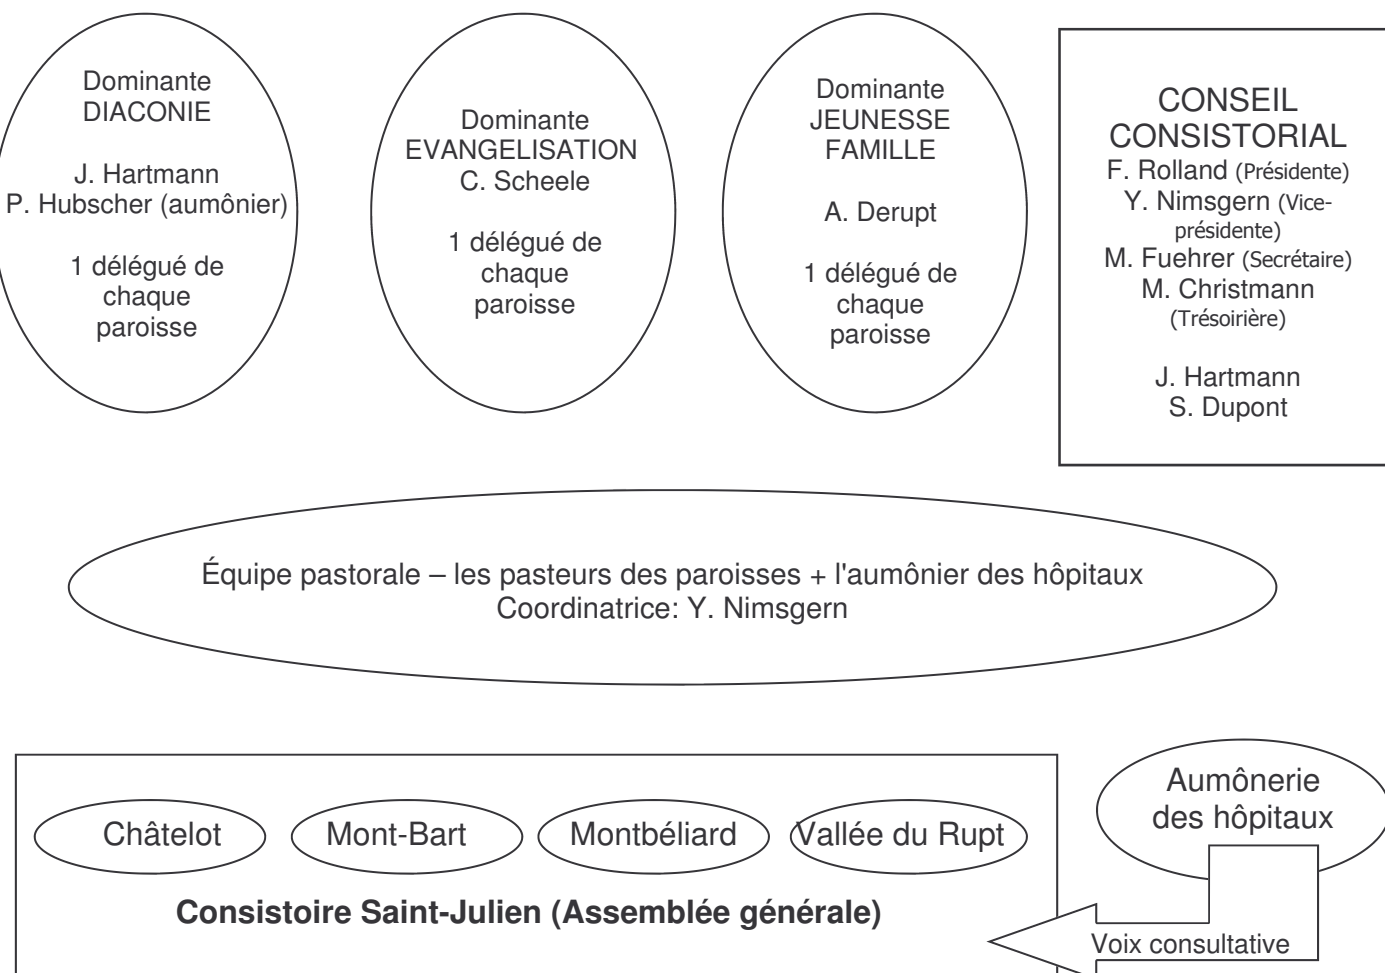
Dominante
DIACONIE

J. Hartmann
P. Hubscher (aumônier)

1 délégué de chaque paroisse

Dominante
EVANGELISATION
C. Scheele

1 délégué de chaque paroisse

Dominante
JEUNESSE
FAMILLE

A. Derupt

1 délégué de chaque paroisse

CONSEIL
CONSISTORIAL
F. Rolland (Présidente)
Y. Nimsgern (Vice-présidente)
M. Fuehrer (Secrétaire)
M. Christmann (Trésoirière)

J. Hartmann
S. Dupont

Équipe pastorale – les pasteurs des paroisses + l'aumônier des hôpitaux
Coordinatrice: Y. Nimsgern

Châtelot

Mont-Bart

Montbéliard

Vallée du Rupt

Consistoire Saint-Julien (Assemblée générale)

Aumônerie des hôpitaux

Voix consultative